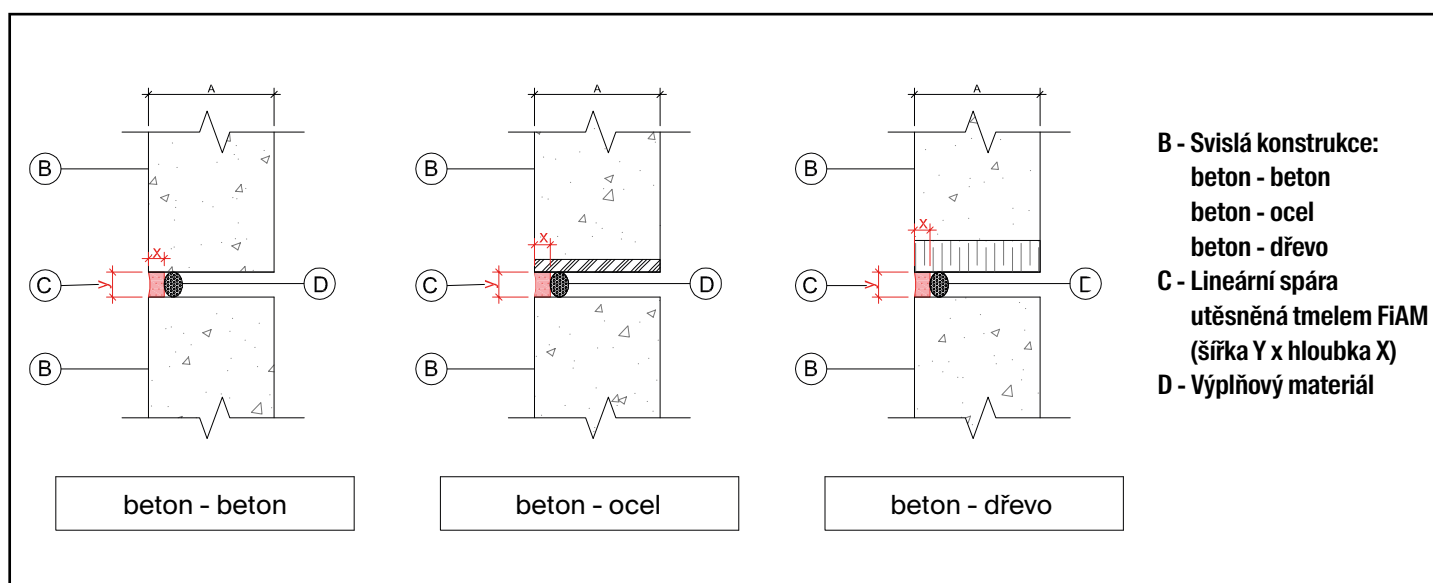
A

X

B

C

Y

D

B

beton - beton

A

X

B

C

Y

D

B

beton - ocel

A

X

B

C

Y

D

B

beton - dřevo

B - Svislá konstrukce:
beton - beton
beton - ocel
beton - dřevo
C - Lineární spára utěsněná tmelem FiAM (šířka Y x hloubka X)
D - Výplňový materiál